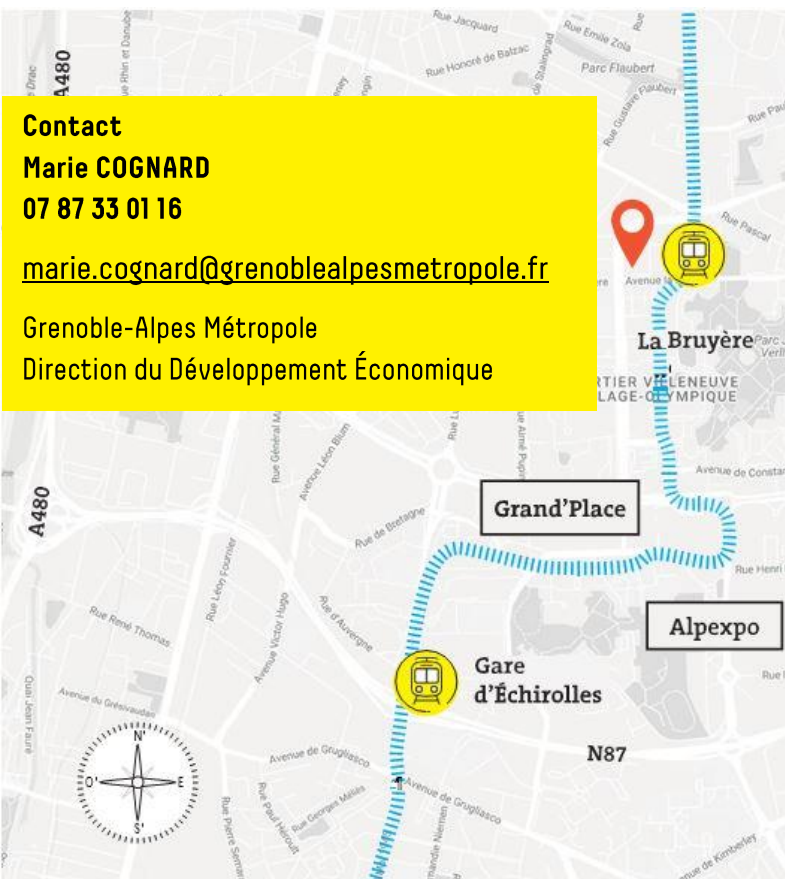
Contact
Marie COGNARD
07 87 33 01 16

marie.cognard@grenoblealpesmetropole.fr

Grenoble-Alpes Métropole
Direction du Développement Économique

Rue Jacquard
Rue Emile Zola
Rue Honoré de Balzac
Parc Flaubert
Rue Gustave Flaubert
A480
Rue Pascal
Avenue
La Bruyère
QUARTIER VILLENEUVE
VILLAGE OLYMPIQUE
Avenue de Constantine
Grand'Place
Rue de Bretagne
Avenue Léon Blum
Rue Général Mangin
A480
Rue Léon Fournier
Rue René Thomas
Rue d'Auvergne
Avenue Victor Hugo
Alpexpo
Gare
d'Échirolles
Avenue du Grésivaudan
Quai Jean Fauré
Avenue de Grugliasco
N87
Avenue de Grugliasco
Rue Georges Mélies
Rue Paul Héroult
Rue Pierre Semard
Avenue de Kimberley
N
O
E
S